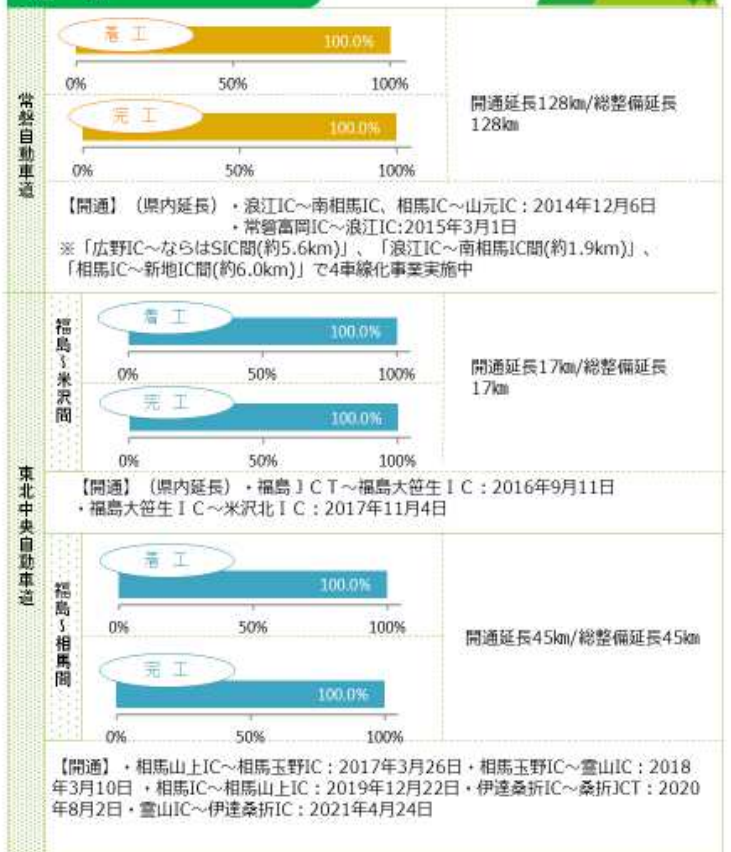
常磐自動車道

着 工
100.0%
0% 50% 100%

完 工
100.0%
0% 50% 100%

開通延長128㎞/総整備延長128㎞

【開通】（県内延長）・浪江IC～南相馬IC、相馬IC～山元IC：2014年12月6日
・常磐富岡IC～浪江IC:2015年3月1日
※「広野IC～ならはSIC間(約5.6km)」、「浪江IC～南相馬IC間(約1.9km)」、「相馬IC～新地IC間(約6.0km)」で4車線化事業実施中

東北中央自動車道

福島～米沢間

着 工
100.0%
0% 50% 100%

完 工
100.0%
0% 50% 100%

開通延長17㎞/総整備延長17㎞

【開通】（県内延長）・福島ＪＣＴ～福島大笹生ＩＣ：2016年9月11日
・福島大笹生ＩＣ～米沢北ＩＣ：2017年11月4日

福島～相馬間

着 工
100.0%
0% 50% 100%

完 工
100.0%
0% 50% 100%

開通延長45㎞/総整備延長45㎞

【開通】・相馬山上IC～相馬玉野IC：2017年3月26日・相馬玉野IC～霊山IC：2018年3月10日 ・相馬IC～相馬山上IC：2019年12月22日・伊達桑折IC～桑折JCT：2020年8月2日・霊山IC～伊達桑折IC：2021年4月24日